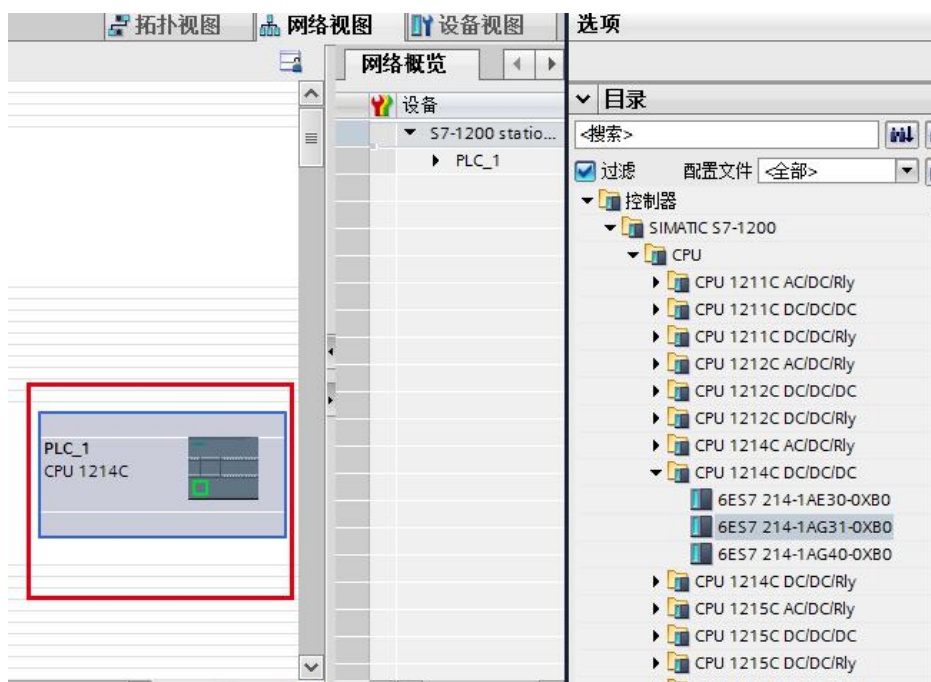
拓扑视图 网络视图 设备视图

选项

网络概览

设备

S7-1200 statio...

PLC_1

目录

<搜索>

过滤 配置文件 <全部>

控制器

SIMATIC S7-1200

CPU

CPU 1211C AC/DC/Rly

CPU 1211C DC/DC/DC

CPU 1211C DC/DC/Rly

CPU 1212C AC/DC/Rly

CPU 1212C DC/DC/DC

CPU 1212C DC/DC/Rly

CPU 1214C AC/DC/Rly

CPU 1214C DC/DC/DC

6ES7 214-1AE30-0XB0

6ES7 214-1AG31-0XB0

6ES7 214-1AG40-0XB0

CPU 1214C DC/DC/Rly

CPU 1215C AC/DC/Rly

CPU 1215C DC/DC/DC

CPU 1215C DC/DC/Rly

PLC_1
CPU 1214C